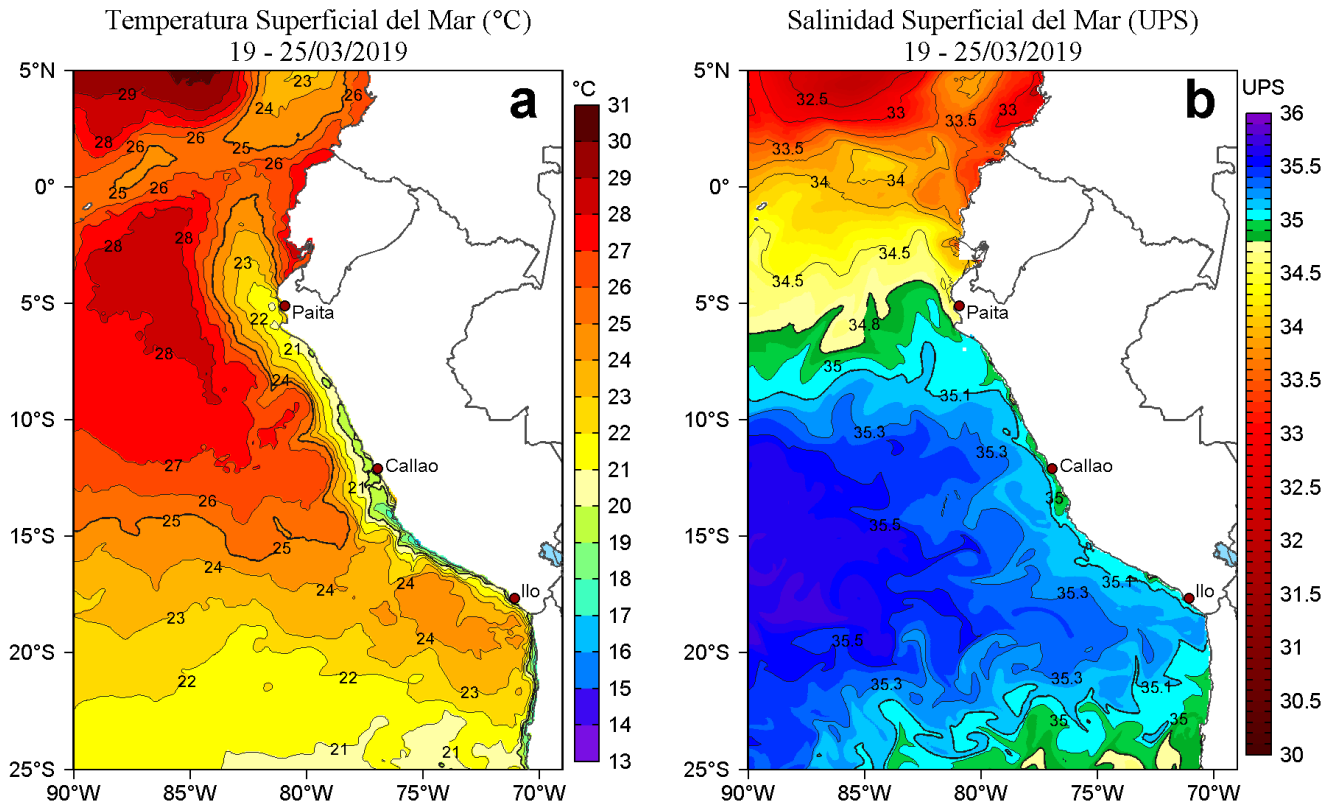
Temperatura Superficial del Mar (°C)
19 - 25/03/2019

a

°C
31
30
29
28
27
26
25
24
23
22
21
20
19
18
17
16
15
14
13

5°N
0°
5°S
10°S
15°S
20°S
25°S
90°W 85°W 80°W 75°W 70°W

29 23 26 24 28 26 25 26 25 26 28 28 23 22 21 28 24 27 21 26 25 25 24 24 24 23 24 22 22 23 21 21

Paita
Callao
Ilo

Salinidad Superficial del Mar (UPS)
19 - 25/03/2019

b

UPS
36
35.5
35
34.5
34
33.5
33
32.5
32
31.5
31
30.5
30

5°N
0°
5°S
10°S
15°S
20°S
25°S
90°W 85°W 80°W 75°W 70°W

32.6 33 33.5 33 33.5 34 34 34.5 34.5 34.8 35 35.1 35.3 35.3 35 35.5 35.1 35.3 35.5 35.3 35.3 35.1 35 35

Paita
Callao
Ilo